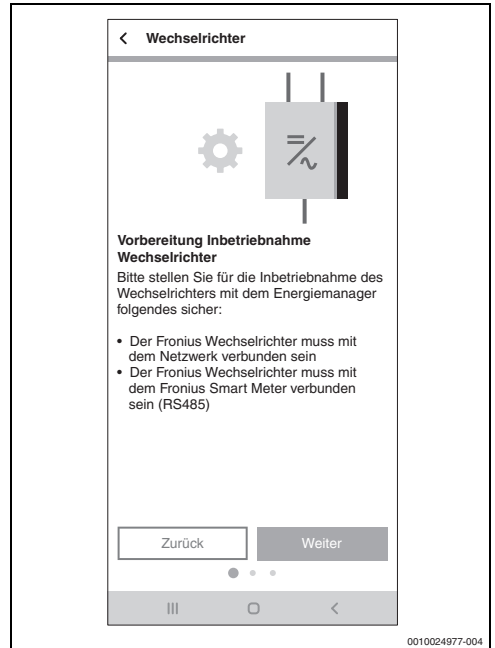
< Wechselrichter

Vorbereitung Inbetriebnahme Wechselrichter

Bitte stellen Sie für die Inbetriebnahme des Wechselrichters mit dem Energiemanager folgendes sicher:

• Der Fronius Wechselrichter muss mit dem Netzwerk verbunden sein
• Der Fronius Wechselrichter muss mit dem Fronius Smart Meter verbunden sein (RS485)

Zurück
Weiter

0010024977-004